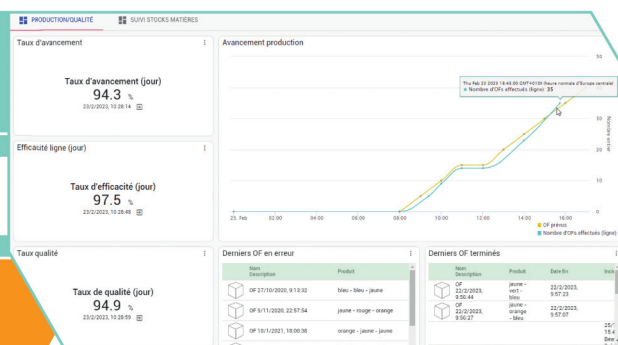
PRODUCTION/QUALITÉ
SUIVI STOCKS MATIÈRES

Taux d'avancement
Taux d'avancement (jour)
94.3 %
23/2/2023, 10:28:14

Efficacité ligne (jour)
Taux d'efficacité (jour)
97.5 %
23/2/2023, 10:28:48

Taux qualité
Taux de qualité (jour)
94.9 %
23/2/2023, 10:28:59

Avancement production
Thu Feb 23 2023 16:45:00 GMT+0100 (heure normale d'Europe centrale)
Nombre d'OFs effectués (ligne): 35
23. Feb 02:00 04:00 06:00 08:00 10:00 12:00 14:00 16:00
50 40 30 20 10 0
OF prévus
Nombre d'OFs effectués (ligne)

Derniers OF en erreur
| Nom Description | Produit |
|---|---|
| OF 27/10/2020, 9:13:32 | bleu - bleu - jaune |
| OF 5/11/2020, 22:57:54 | jaune - rouge - orange |
| OF 10/1/2021, 10:00:30 | orange - jaune - jaune |

Derniers OF terminés
| Nom Description | Produit | Date fin | Inci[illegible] |
|---|---|---|---|
| OF 22/2/2023, 9:56:44 | jaune - vert - bleu | 22/2/2023, 9:57:23 | |
| OF 22/2/2023, 9:56:27 | jaune - vert - bleu | 22/2/2023, 9:57:07 | |